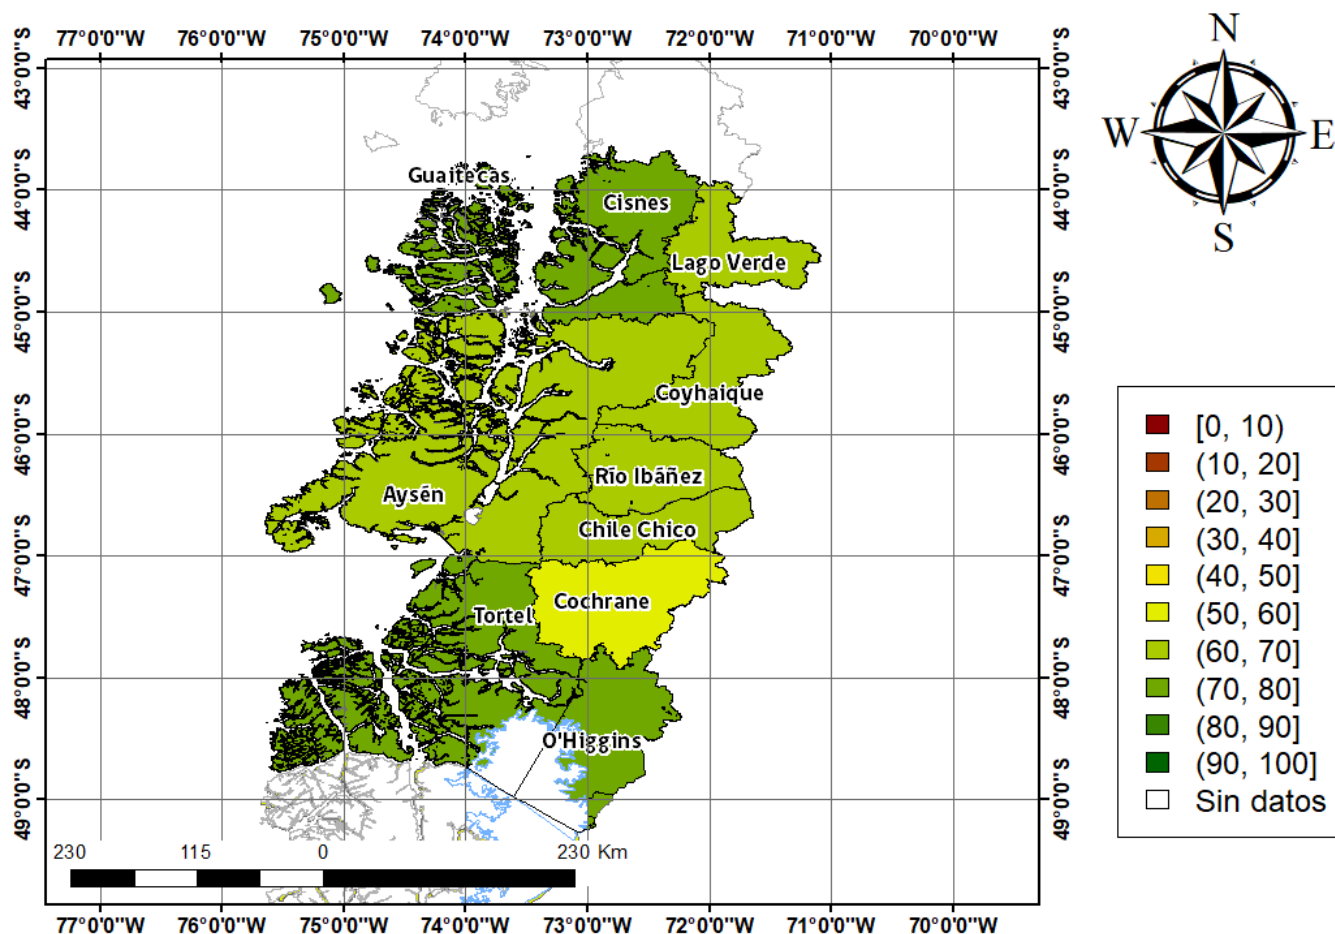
77°0'0"W 76°0'0"W 75°0'0"W 74°0'0"W 73°0'0"W 72°0'0"W 71°0'0"W 70°0'0"W

43°0'0"S 44°0'0"S 45°0'0"S 46°0'0"S 47°0'0"S 48°0'0"S 49°0'0"S

N
W E
S

Guaitecas
Cisnes
Lago Verde
Coyhaique
Aysén
Río Ibáñez
Chile Chico
Cochrane
Tortel
O'Higgins

[0, 10)
(10, 20]
(20, 30]
(30, 40]
(40, 50]
(50, 60]
(60, 70]
(70, 80]
(80, 90]
(90, 100]
Sin datos

230 115 0 230 Km

77°0'0"W 76°0'0"W 75°0'0"W 74°0'0"W 73°0'0"W 72°0'0"W 71°0'0"W 70°0'0"W

43°0'0"S 44°0'0"S 45°0'0"S 46°0'0"S 47°0'0"S 48°0'0"S 49°0'0"S